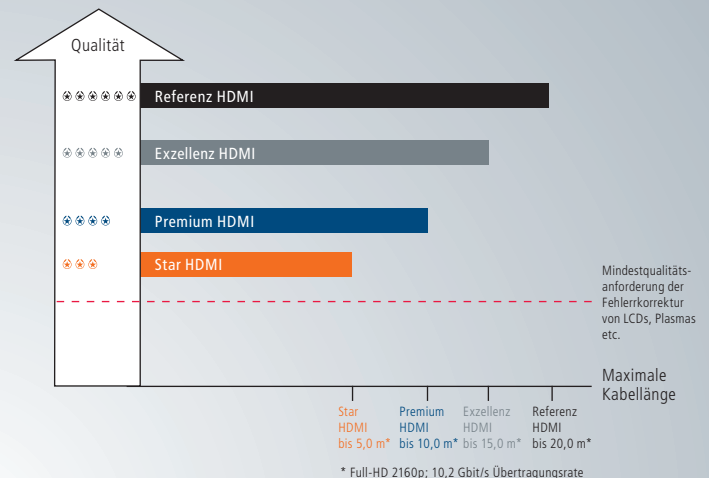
Qualität

Referenz HDMI

Exzellenz HDMI

Premium HDMI

Star HDMI

Mindestqualitätsanforderung der Fehlerrkorrektur von LCDs, Plasmas etc.

Maximale Kabellänge

Star HDMI bis 5,0 m*

Premium HDMI bis 10,0 m*

Exzellenz HDMI bis 15,0 m*

Referenz HDMI bis 20,0 m*

* Full-HD 2160p; 10,2 Gbit/s Übertragungsrate